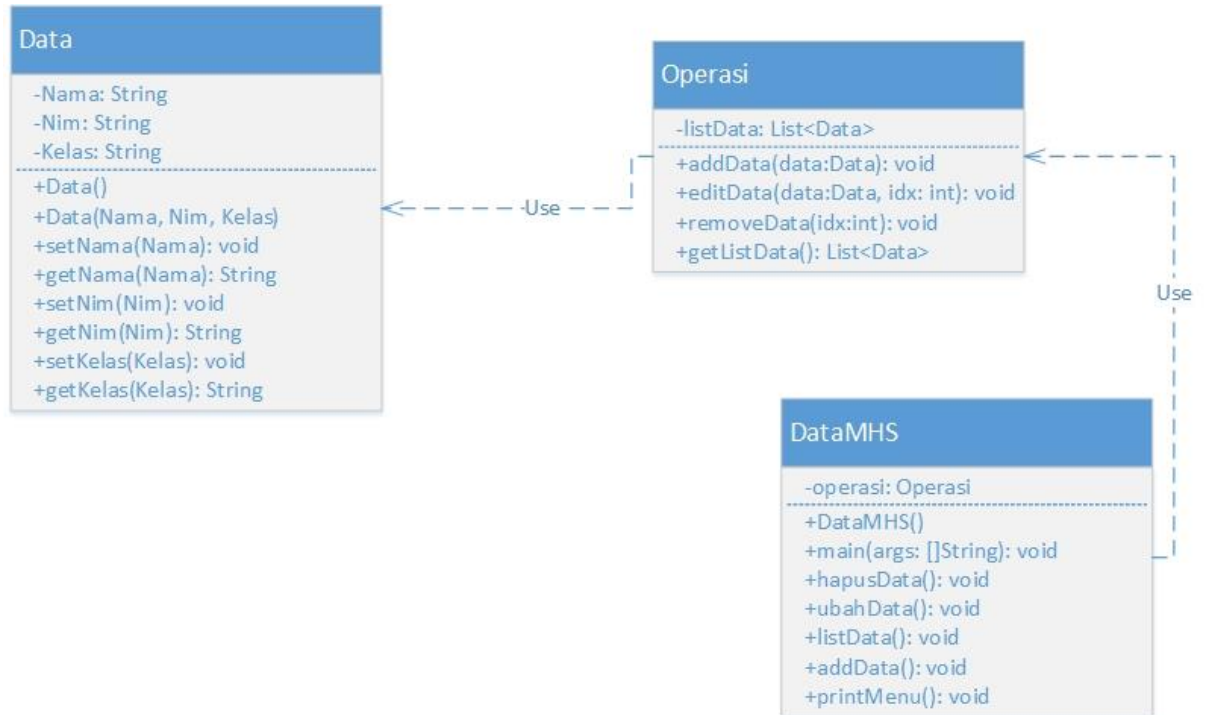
Data

-Nama: String
-Nim: String
-Kelas: String

+Data()
+Data(Nama, Nim, Kelas)
+setNama(Nama): void
+getNama(Nama): String
+setNim(Nim): void
+getNim(Nim): String
+setKelas(Kelas): void
+getKelas(Kelas): String

Use

Operasi

-listData: List<Data>

+addData(data:Data): void
+editData(data:Data, idx: int): void
+removeData(idx:int): void
+getListData(): List<Data>

Use

DataMHS

-operasi: Operasi

+DataMHS()
+main(args: []String): void
+hapusData(): void
+ubahData(): void
+listData(): void
+addData(): void
+printMenu(): void